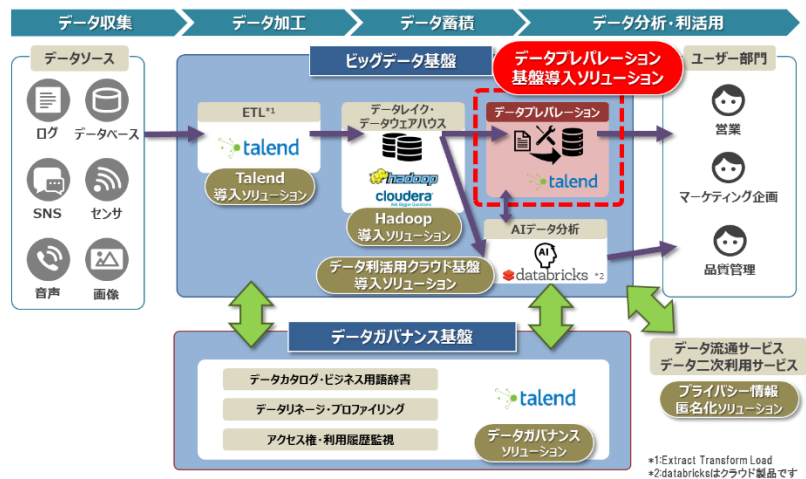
データ収集
データ加工
データ蓄積
データ分析・利活用

データソース
ログ
データベース
SNS
センサ
音声
画像

ビッグデータ基盤

データプレパレーション
基盤導入ソリューション

ETL*1
talend
Talend
導入ソリューション

データレイク・
データウェアハウス
hadoop
cloudera
Hadoop
導入ソリューション

データ利活用クラウド基盤
導入ソリューション

データプレパレーション
talend

AIデータ分析
databricks *2

ユーザー部門
営業
マーケティング企画
品質管理

データガバナンス基盤
データカタログ・ビジネス用語辞書
データリネージ・プロファイリング
アクセス権・利用履歴監視
talend
データガバナンス
ソリューション

データ流通サービス
データ二次利用サービス
プライバシー情報
匿名化ソリューション

*1:Extract Transform Load
*2:databricksはクラウド製品です